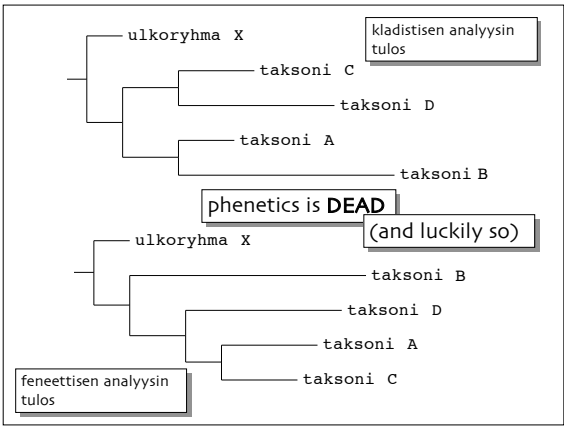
kladistisen analyysin tulos

ulkoryhma X

taksoni C

taksoni D

taksoni A

taksoni B

phenetics is DEAD

(and luckily so)

ulkoryhma X

taksoni B

taksoni D

taksoni A

taksoni C

feneettisen analyysin tulos